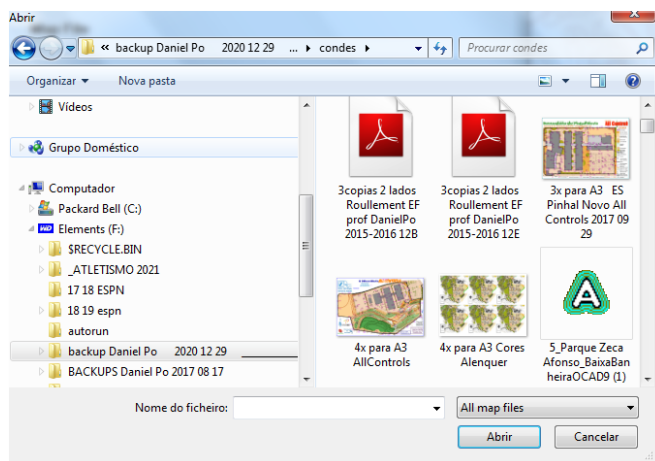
Abrir

« backup Daniel Po 2020 12 29 ... ▸ condes ▸

Procurar condes

Organizar ▾ Nova pasta

Vídeos

Grupo Doméstico

Computador

Packard Bell (C:)

Elements (F:)

$RECYCLE.BIN

_ATLETISMO 2021

17 18 ESPN

18 19 espn

autorun

backup Daniel Po 2020 12 29

BACKUPS Daniel Po 2017 08 17

3copias 2 lados Roullement EF prof DanielPo 2015-2016 12B

3copias 2 lados Roullement EF prof DanielPo 2015-2016 12E

3x para A3 ES Pinhal Novo All Controls 2017 09 29

4x para A3 AllControls

4x para A3 Cores Alenquer

5_Parque Zeca Afonso_BaixaBanheiraOCAD9 (1)

Nome do ficheiro:

All map files

Abrir

Cancelar